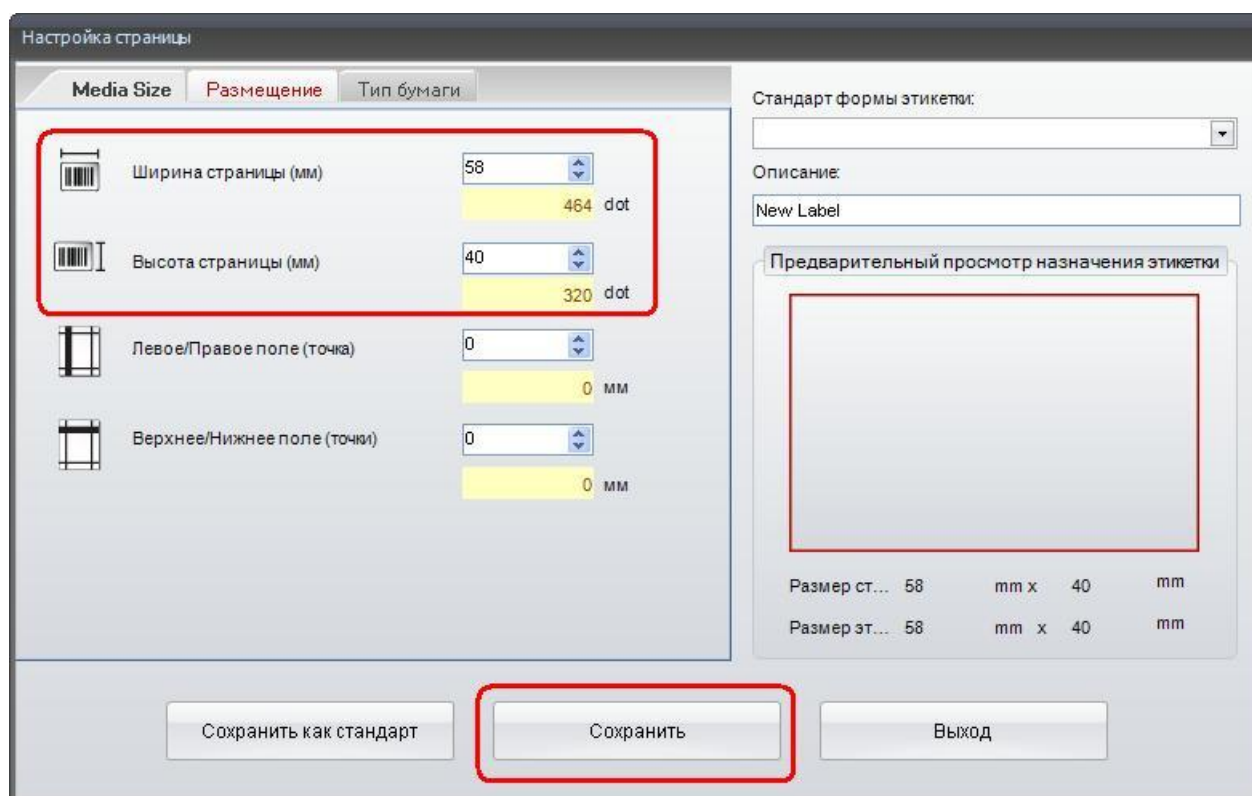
Настройка страницы

Media Size | Размещение | Тип бумаги

Ширина страницы (мм) 58
464 dot

Высота страницы (мм) 40
320 dot

Левое/Правое поле (точка) 0
0 мм

Верхнее/Нижнее поле (точки) 0
0 мм

Стандарт формы этикетки:

Описание:

New Label

Предварительный просмотр назначения этикетки

Размер ст... 58 mm x 40 mm
Размер эт... 58 mm x 40 mm

Сохранить как стандарт

Сохранить

Выход